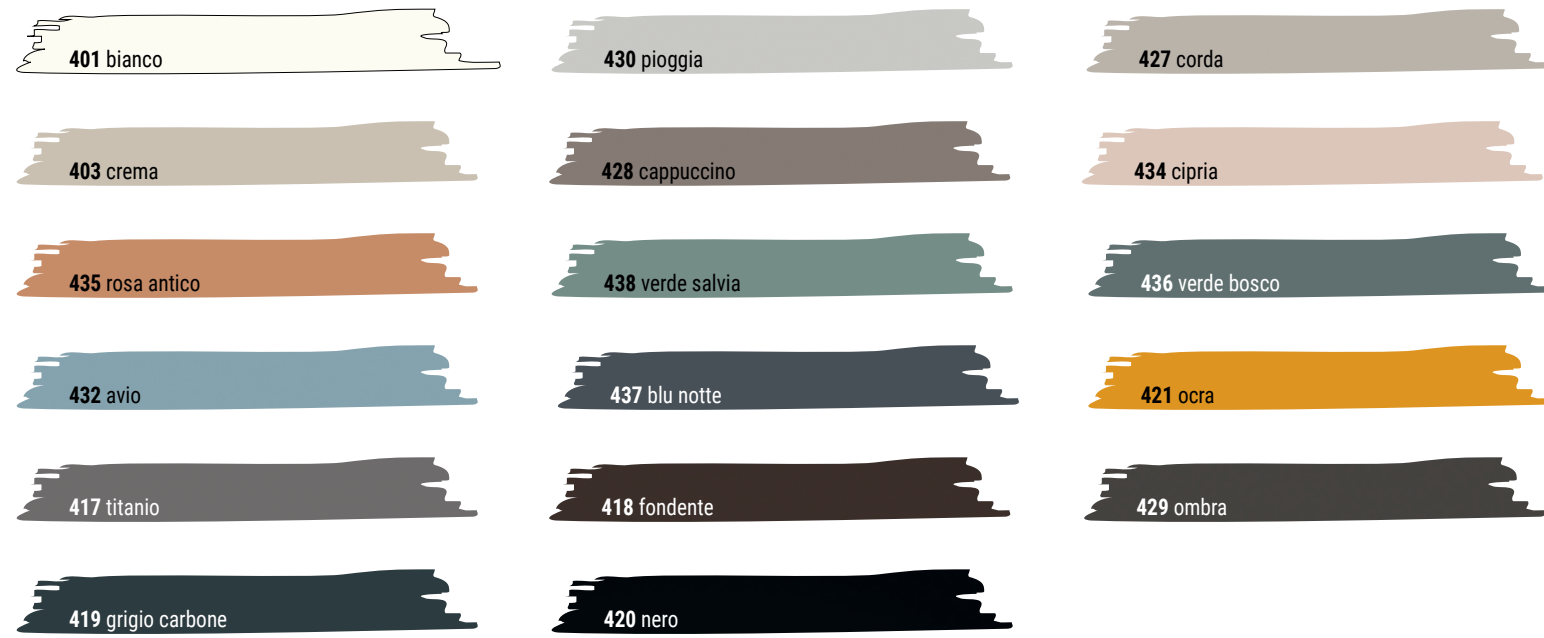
**401** bianco

**430** pioggia

**427** corda

**403** crema

**428** cappuccino

**434** cipria

**435** rosa antico

**438** verde salvia

**436** verde bosco

**432** avio

**437** blu notte

**421** ocra

**417** titanio

**418** fondente

**429** ombra

**419** grigio carbone

**420** nero